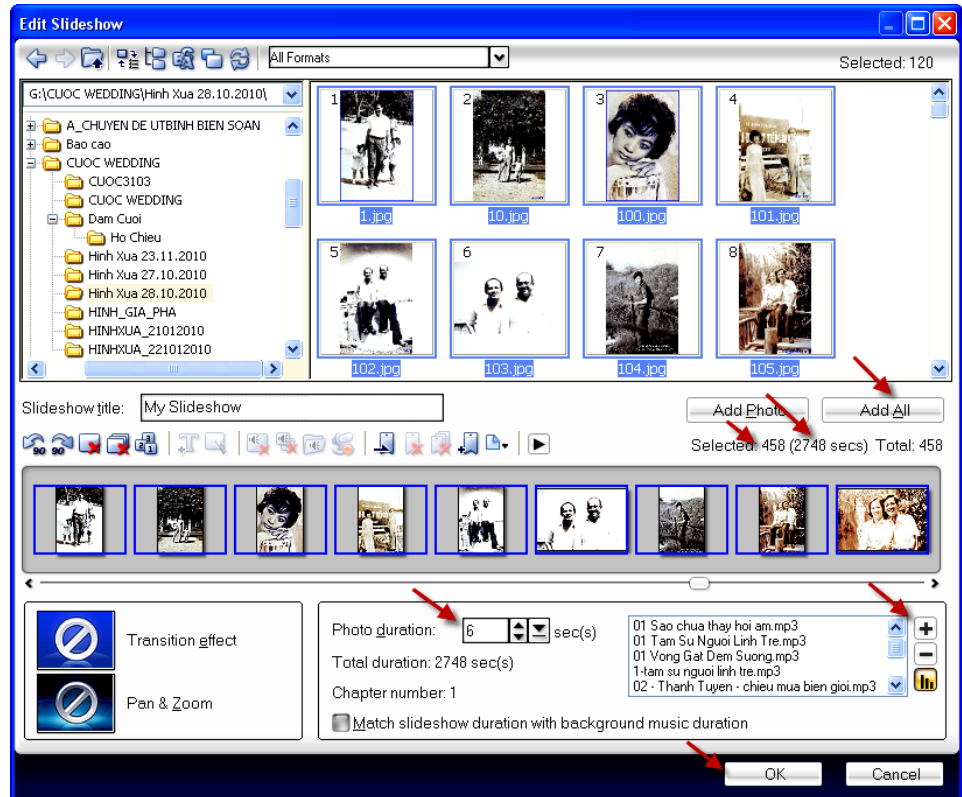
Edit Slideshow

All Formats

Selected: 120

G:\CUOC WEDDING\Hinh Xua 28.10.2010\

A_CHUYEN DE UTBINH BIEN SOAN
Bao cao
CUOC WEDDING
CUOC3103
CUOC WEDDING
Dam Cuoi
Ho Chieu
Hinh Xua 23.11.2010
Hinh Xua 27.10.2010
Hinh Xua 28.10.2010
HINH_GIA_PHA
HINHXUA_21012010
HINHXUA_221012010

1 1.jpg
2 10.jpg
3 100.jpg
4 101.jpg
5 102.jpg
6 103.jpg
7 104.jpg
8 105.jpg

Slideshow title: My Slideshow

Add Photo
Add All

Selected: 458 (2748 secs) Total: 458

Transition effect
Pan & Zoom

Photo duration: 6 sec(s)
Total duration: 2748 sec(s)
Chapter number: 1

01 Sao chua thay hoi am.mp3
01 Tam Su Nguoi Linh Tre.mp3
01 Vong Gat Dem Suong.mp3
1-tam su nguoi linh tre.mp3
02 - Thanh Tuyen - chieu mua bien gioi.mp3

Match slideshow duration with background music duration

OK
Cancel